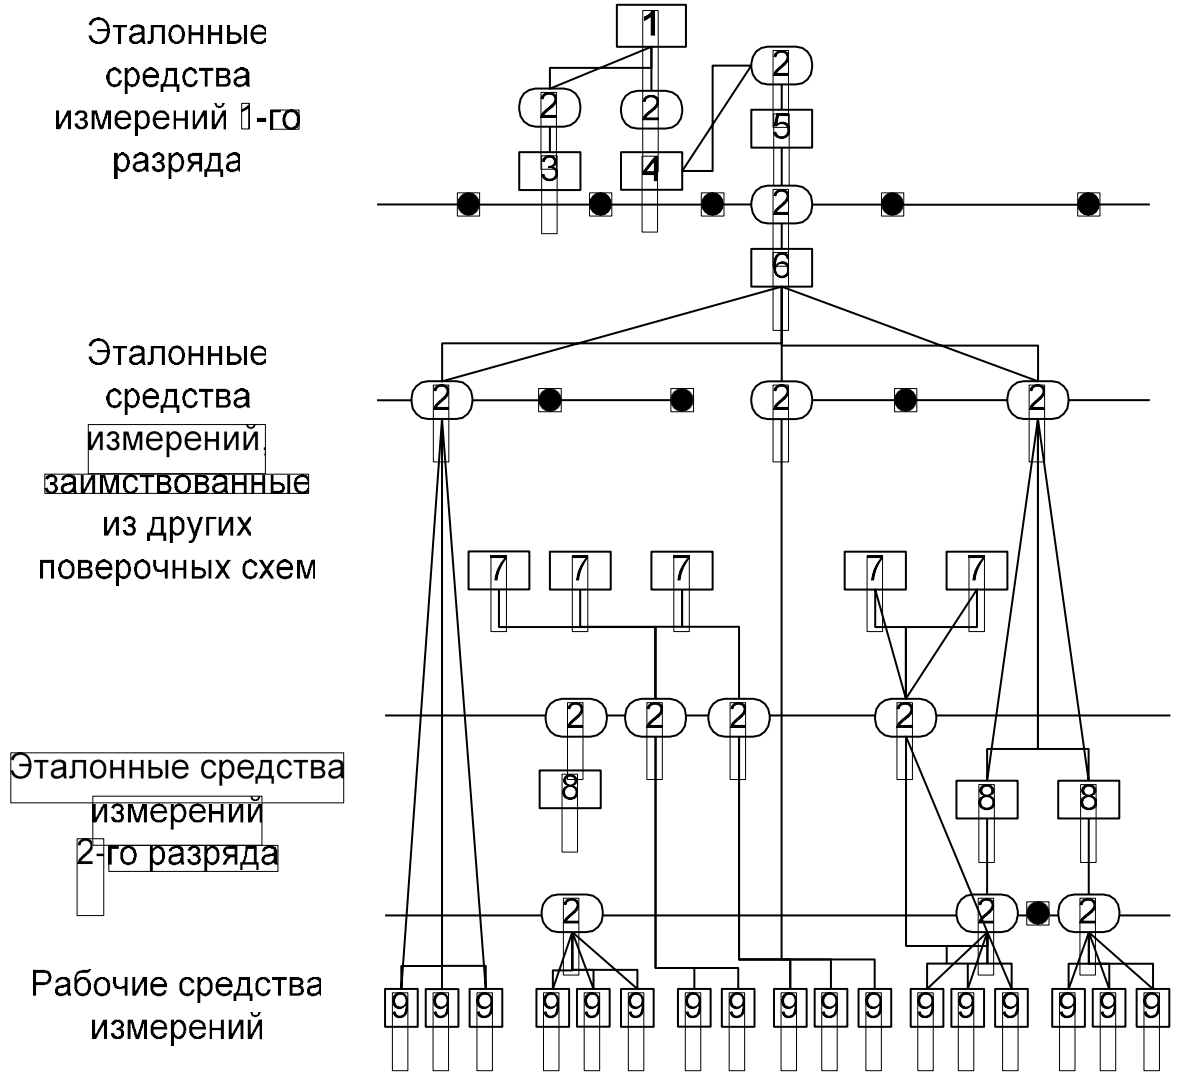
Эталонные средства измерений 1-го разряда

1

2 2 2

5

3 4

2

6

Эталонные средства измерений, заимствованные из других поверочных схем

2 2 2

7 7 7 7 7

2 2 2 2

Эталонные средства измерений 2-го разряда

8 8 8

2 2 2

Рабочие средства измерений

9 9 9 9 9 9 9 9 9 9 9 9 9 9 9 9 9 9